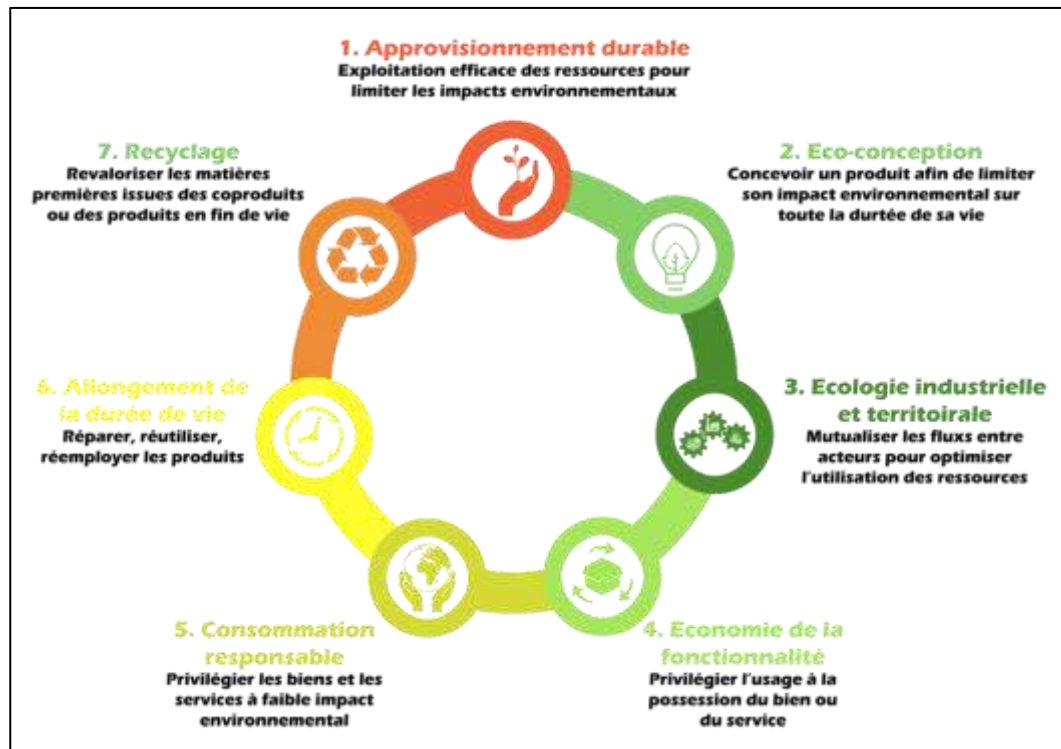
1. Approvisionnement durable
Exploitation efficace des ressources pour limiter les impacts environnementaux

2. Eco-conception
Concevoir un produit afin de limiter son impact environnemental sur toute la durtée de sa vie

3. Ecologie industrielle et territoirale
Mutualiser les flux entre acteurs pour optimiser l'utilisation des ressources

4. Economie de la fonctionnalité
Privilégier l'usage à la possession du bien ou du service

5. Consommation responsable
Privilégier les biens et les services à faible impact environnemental

6. Allongement de la durée de vie
Réparer, réutiliser, réemployer les produits

7. Recyclage
Revaloriser les matières premières issues des coproduits ou des produits en fin de vie